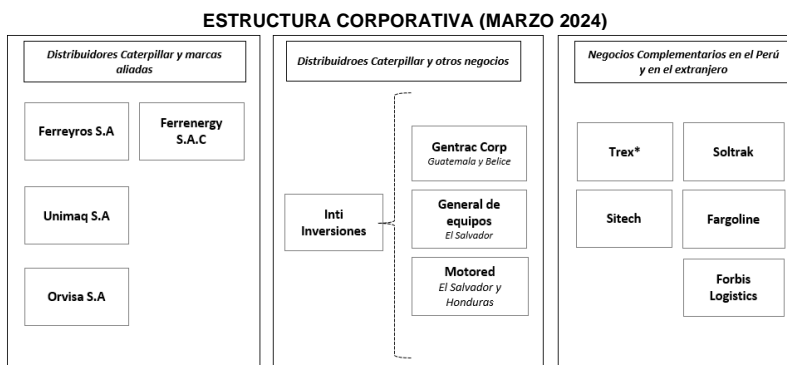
ESTRUCTURA CORPORATIVA (MARZO 2024)

Distribuidores Caterpillar y marcas aliadas

Ferreyros S.A

Ferrenergy S.A.C

Unimaq S.A

Orvisa S.A

Distribuidroes Caterpillar y otros negocios

Inti Inversiones

Gentrac Corp
Guatemala y Belice

General de equipos
El Salvador

Motored
El Salvador y Honduras

Negocios Complementarios en el Perú y en el extranjero

Trex*

Soltrak

Sitech

Fargoline

Forbis Logistics